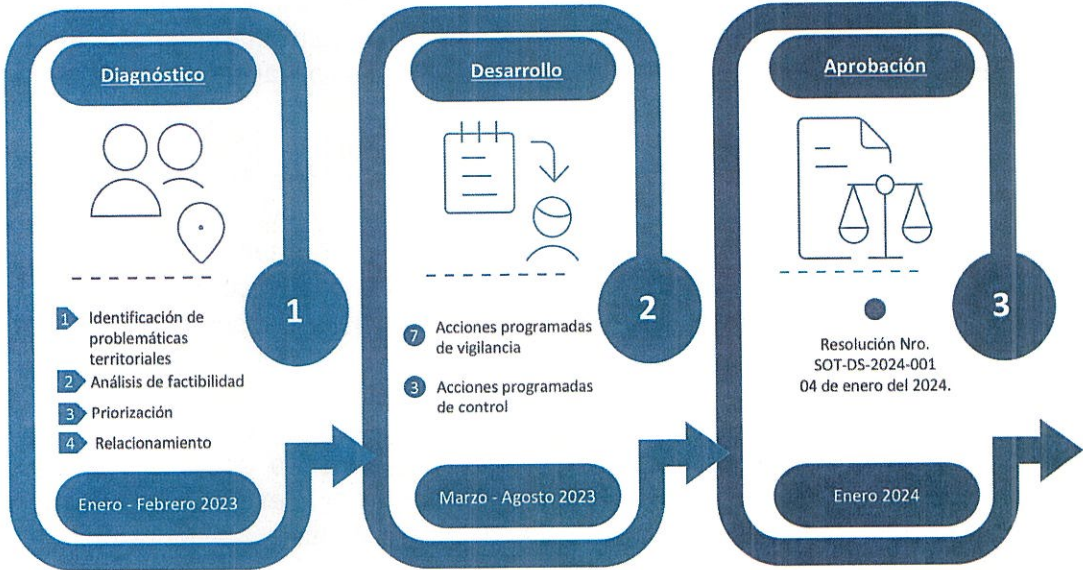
Diagnóstico

1 Identificación de problemáticas territoriales
2 Análisis de factibilidad
3 Priorización
4 Relacionamiento

1

Enero - Febrero 2023

Desarrollo

7 Acciones programadas de vigilancia

3 Acciones programadas de control

2

Marzo - Agosto 2023

Aprobación

Resolución Nro. SOT-DS-2024-001 04 de enero del 2024.

3

Enero 2024